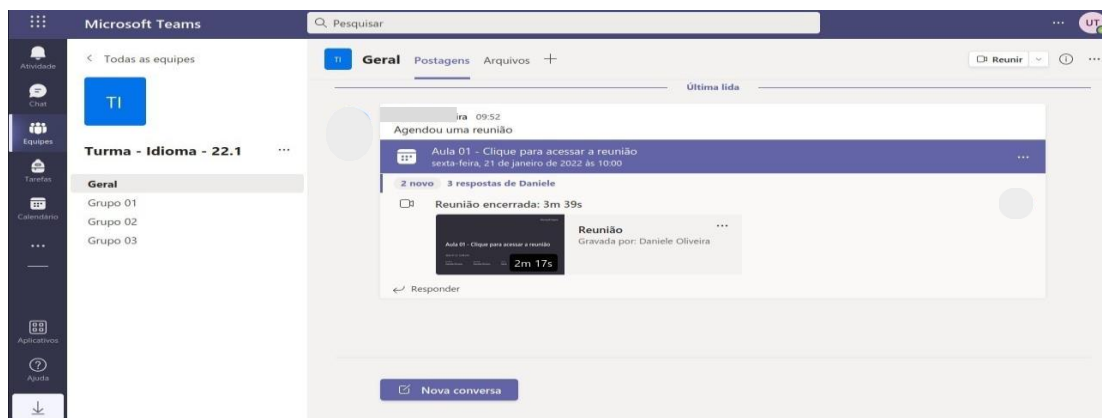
Microsoft Teams
Pesquisar
...
UT

Atividade
Chat
Equipes
Tarefas
Calendário
...
Aplicativos
Ajuda

< Todas as equipes
TI
Turma - Idioma - 22.1 ...
Geral
Grupo 01
Grupo 02
Grupo 03

TI Geral Postagens Arquivos +
Reunir
Última lida

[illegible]ira 09:52
Agendou uma reunião
Aula 01 - Clique para acessar a reunião
sexta-feira, 21 de janeiro de 2022 às 10:00
...
2 novo 3 respostas de Daniele
Reunião encerrada: 3m 39s
Aula 01 - Clique para acessar a reunião
2m 17s
Reunião
Gravada por: Daniele Oliveira
...
Responder

Nova conversa